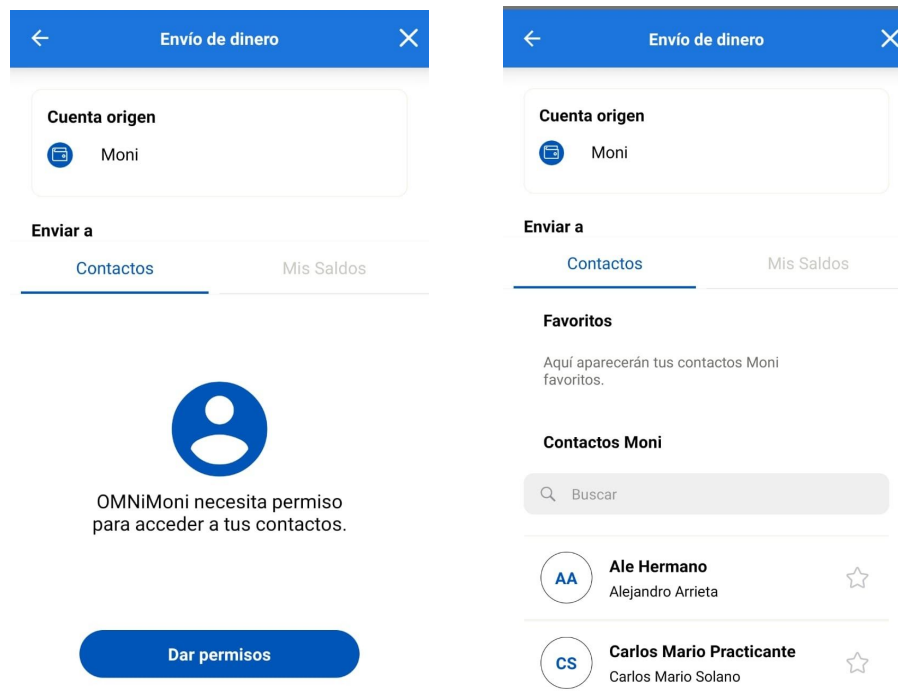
Envío de dinero

Cuenta origen

Moni

Enviar a

Contactos

Mis Saldos

OMNiMoni necesita permiso para acceder a tus contactos.

Dar permisos

Envío de dinero

Cuenta origen

Moni

Enviar a

Contactos

Mis Saldos

Favoritos

Aquí aparecerán tus contactos Moni favoritos.

Contactos Moni

Buscar

AA

Ale Hermano

Alejandro Arrieta

CS

Carlos Mario Practicante

Carlos Mario Solano